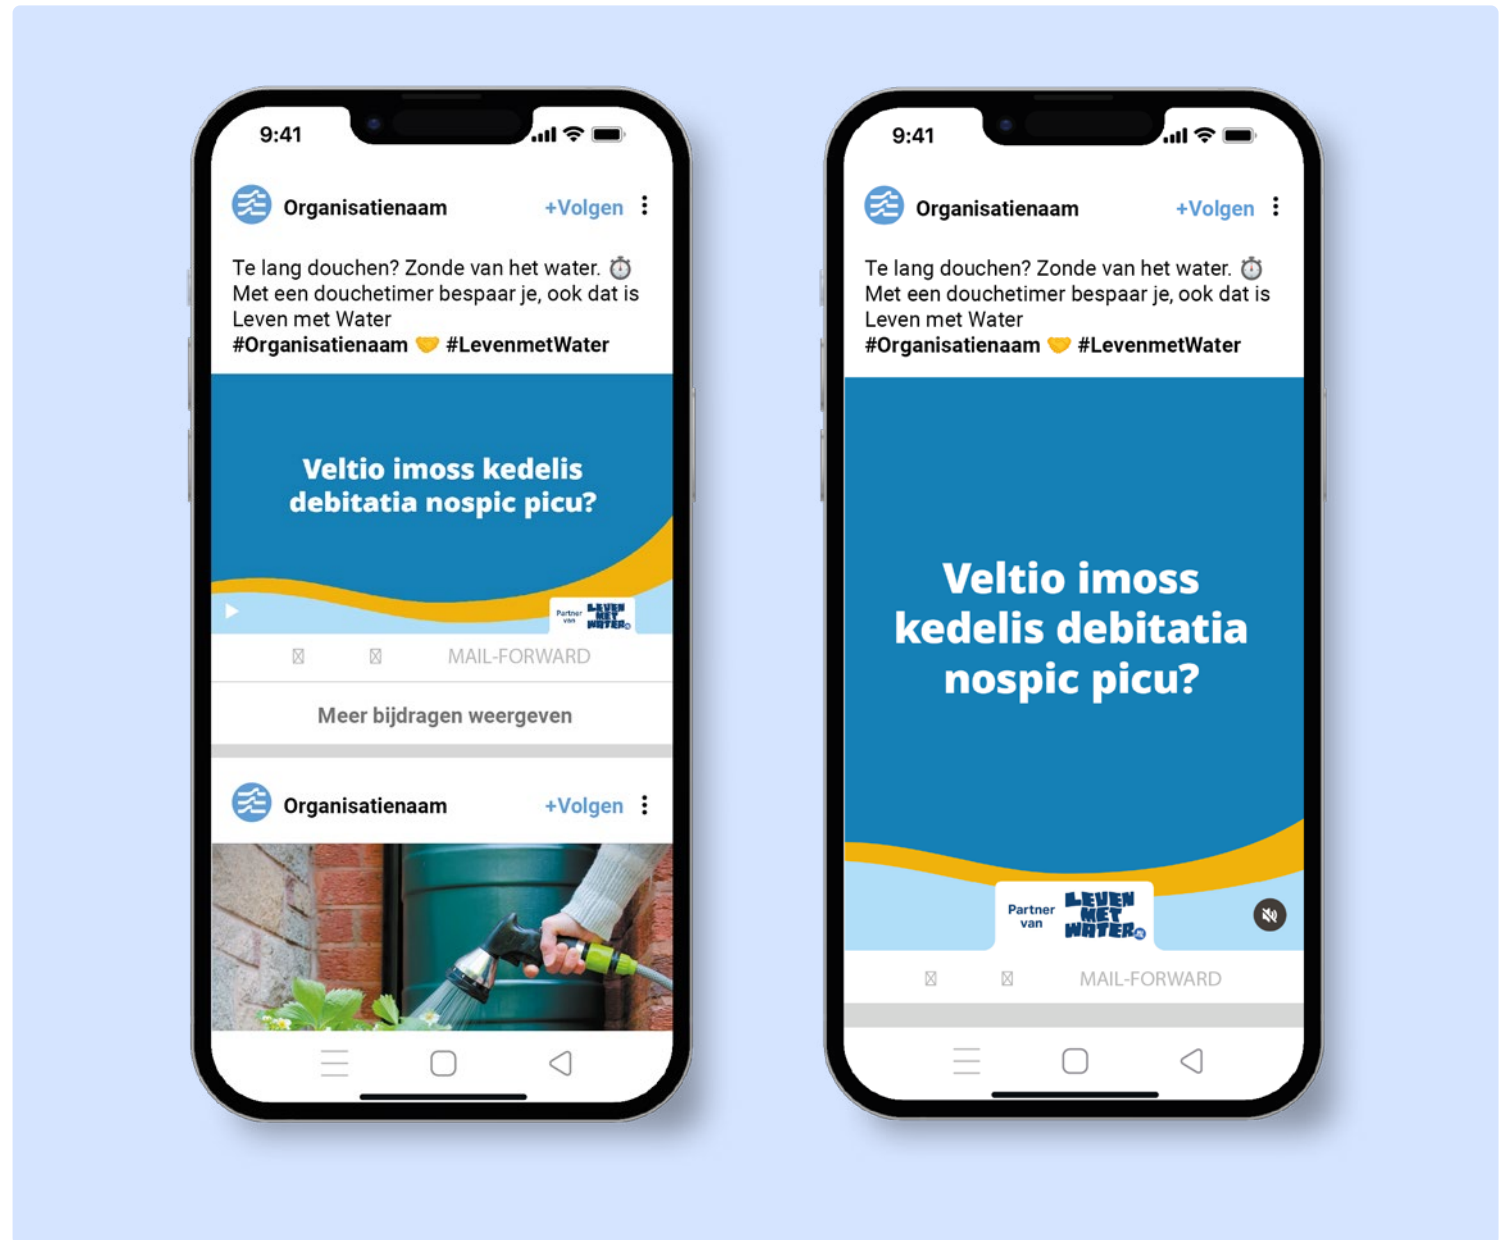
9:41

Organisatienaam +Volgen

Te lang douchen? Zonde van het water. ⏱ Met een douchetimer bespaar je, ook dat is Leven met Water
#Organisatienaam 🧡 #LevenmetWater

Veltio imoss kedelis debitatia nospic picu?

Partner van LEVEN MET WATER

MAIL-FORWARD

Meer bijdragen weergeven

Organisatienaam +Volgen

9:41

Organisatienaam +Volgen

Te lang douchen? Zonde van het water. ⏱ Met een douchetimer bespaar je, ook dat is Leven met Water
#Organisatienaam 🧡 #LevenmetWater

Veltio imoss kedelis debitatia nospic picu?

Partner van LEVEN MET WATER

MAIL-FORWARD